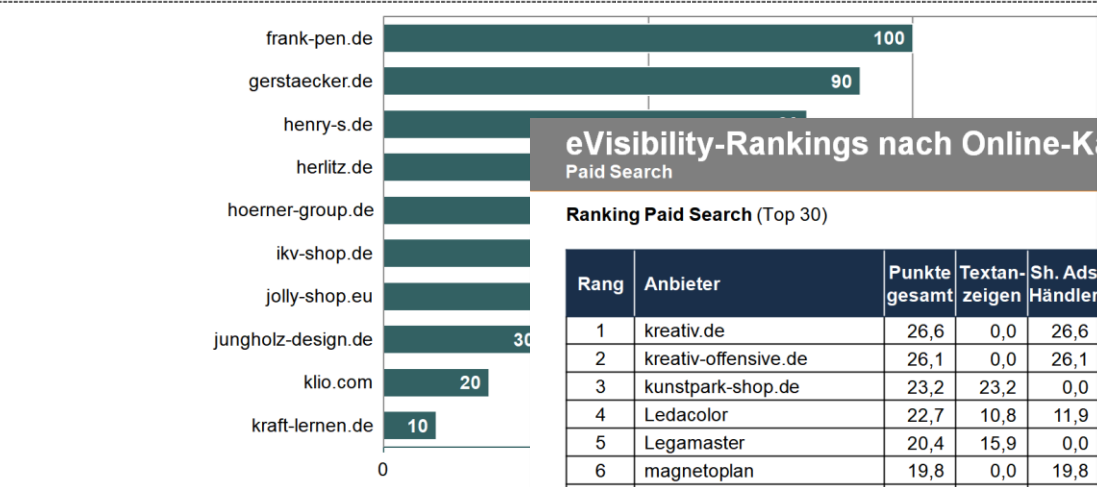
frank-pen.de 100
gerstaecker.de 90
henry-s.de
herlitz.de
hoerner-group.de
ikv-shop.de
jolly-shop.eu
jungholz-design.de 30
klio.com 20
kraft-lernen.de 10
0

eVisibility-Rankings nach Online-Ka
Paid Search

**Ranking Paid Search** (Top 30)

| Rang | Anbieter | Punkte gesamt | Textanzeigen | Sh. Ads Händler |
|---|---|---|---|---|
| 1 | kreativ.de | 26,6 | 0,0 | 26,6 |
| 2 | kreativ-offensive.de | 26,1 | 0,0 | 26,1 |
| 3 | kunstpark-shop.de | 23,2 | 23,2 | 0,0 |
| 4 | Ledacolor | 22,7 | 10,8 | 11,9 |
| 5 | Legamaster | 20,4 | 15,9 | 0,0 |
| 6 | magnetoplan | 19,8 | 0,0 | 19,8 |